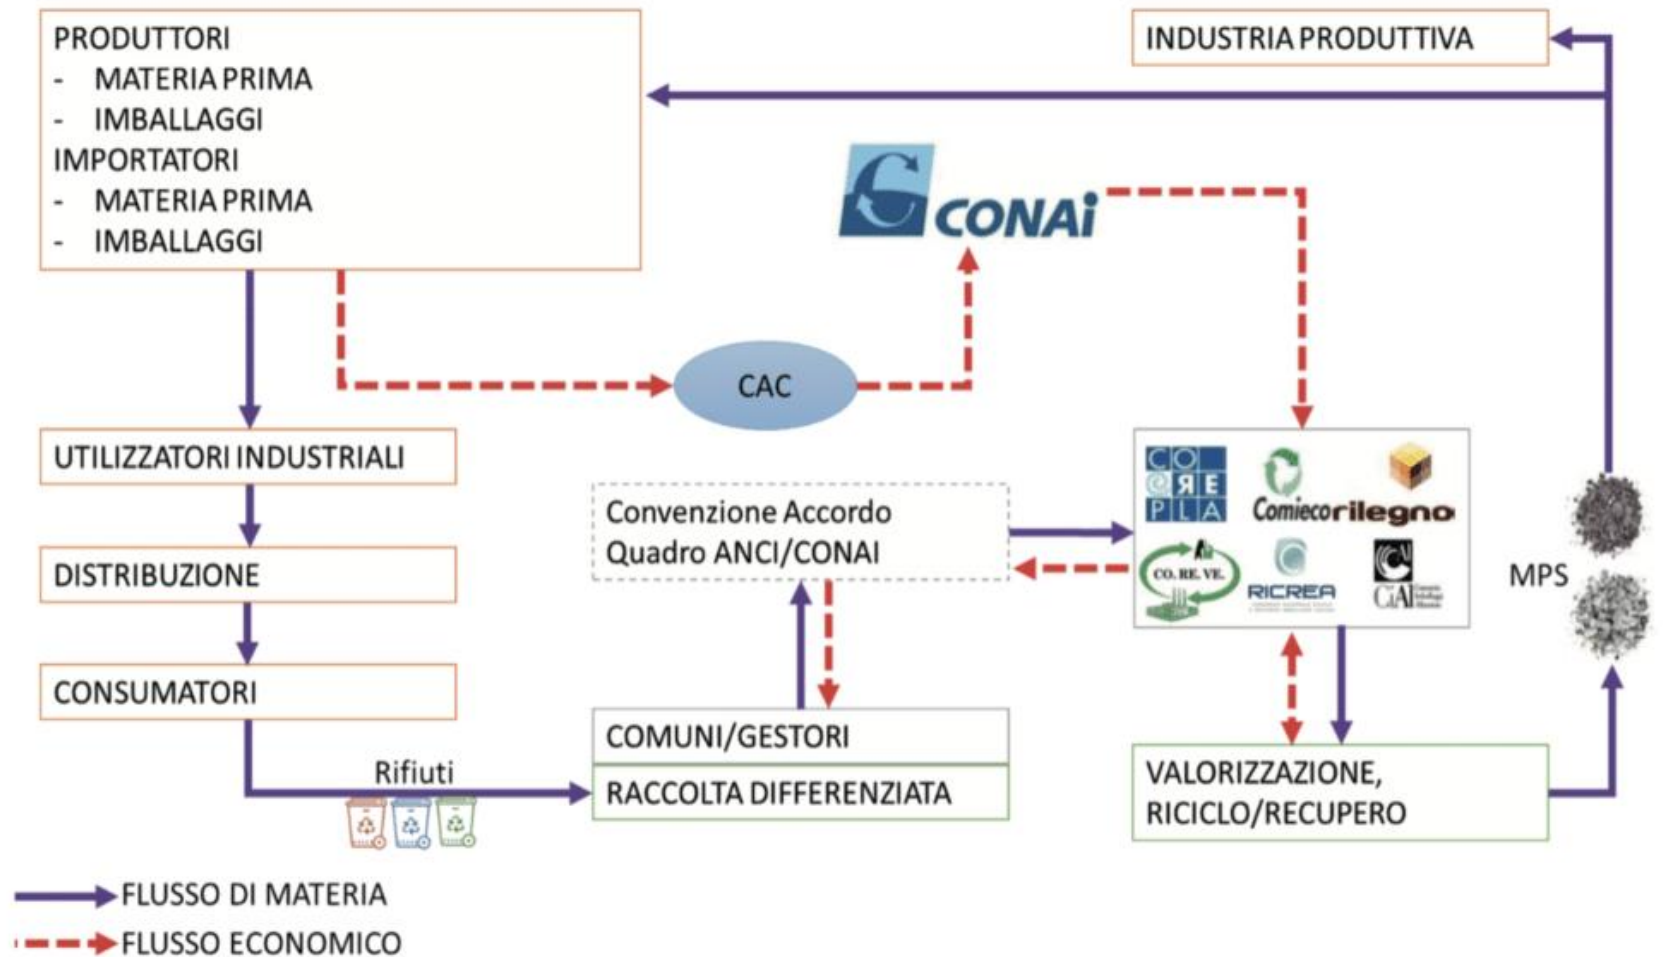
PRODUTTORI
- MATERIA PRIMA
- IMBALLAGGI
IMPORTATORI
- MATERIA PRIMA
- IMBALLAGGI

INDUSTRIA PRODUTTIVA

CONAi

CAC

UTILIZZATORI INDUSTRIALI

DISTRIBUZIONE

CONSUMATORI

Convenzione Accordo Quadro ANCI/CONAI

CO RE PLA
Comieco
rilegno
CO. RE. VE.
RICREA
CiAl

MPS

COMUNI/GESTORI
RACCOLTA DIFFERENZIATA

Rifiuti

VALORIZZAZIONE, RICICLO/RECUPERO

FLUSSO DI MATERIA
FLUSSO ECONOMICO